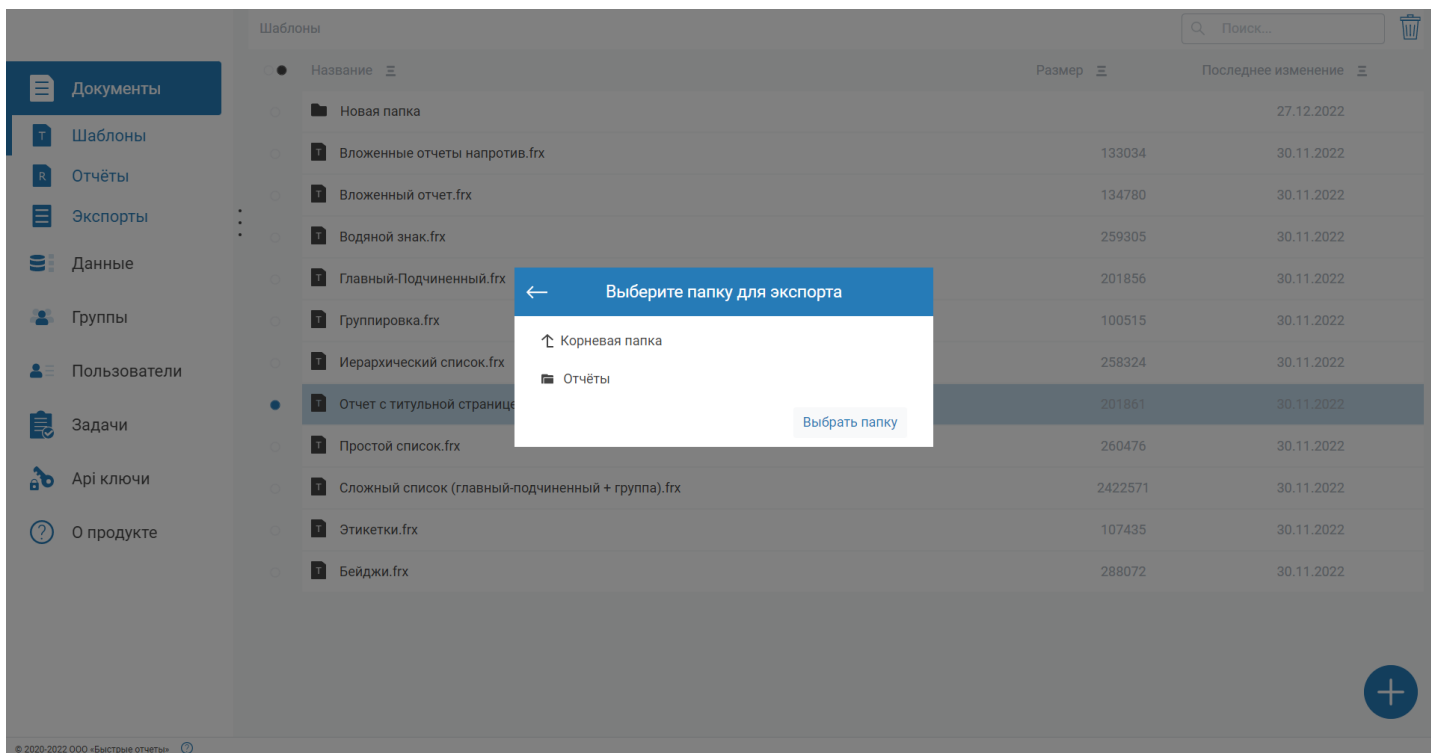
Шаблоны

Поиск...

Документы
Шаблоны
Отчёты
Экспорты
Данные
Группы
Пользователи
Задачи
Api ключи
О продукте

| Название | Размер | Последнее изменение |
|---|---|---|
| Новая папка | | 27.12.2022 |
| Вложенные отчеты напротив.frx | 133034 | 30.11.2022 |
| Вложенный отчет.frx | 134780 | 30.11.2022 |
| Водяной знак.frx | 259305 | 30.11.2022 |
| Главный-Подчиненный.frx | 201856 | 30.11.2022 |
| Группировка.frx | 100515 | 30.11.2022 |
| Иерархический список.frx | 258324 | 30.11.2022 |
| Отчет с титульной страниц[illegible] | 201861 | 30.11.2022 |
| Простой список.frx | 260476 | 30.11.2022 |
| Сложный список (главный-подчиненный + группа).frx | 2422571 | 30.11.2022 |
| Этикетки.frx | 107435 | 30.11.2022 |
| Бейджи.frx | 288072 | 30.11.2022 |

Выберите папку для экспорта
Корневая папка
Отчёты
Выбрать папку

© 2020-2022 ООО «Быстрые отчеты»